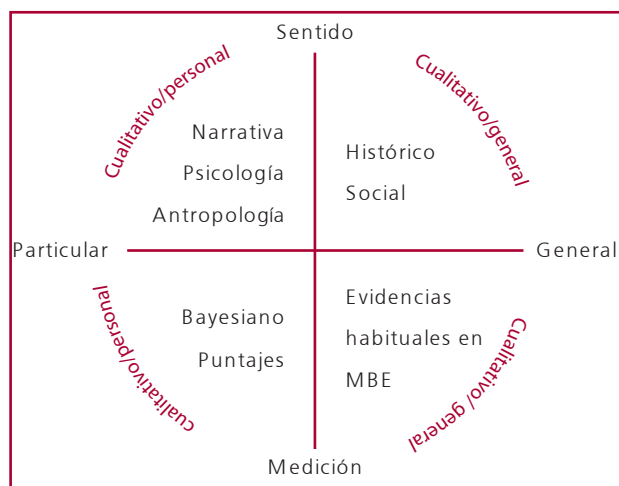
Sentido

Cualitativo/personal

Cualitativo/general

Narrativa
Psicología
Antropología

Histórico
Social

Particular

General

Cualitativo/personal

Bayesiano
Puntajes

Evidencias habituales en MBE

Cualitativo/ general

Medición